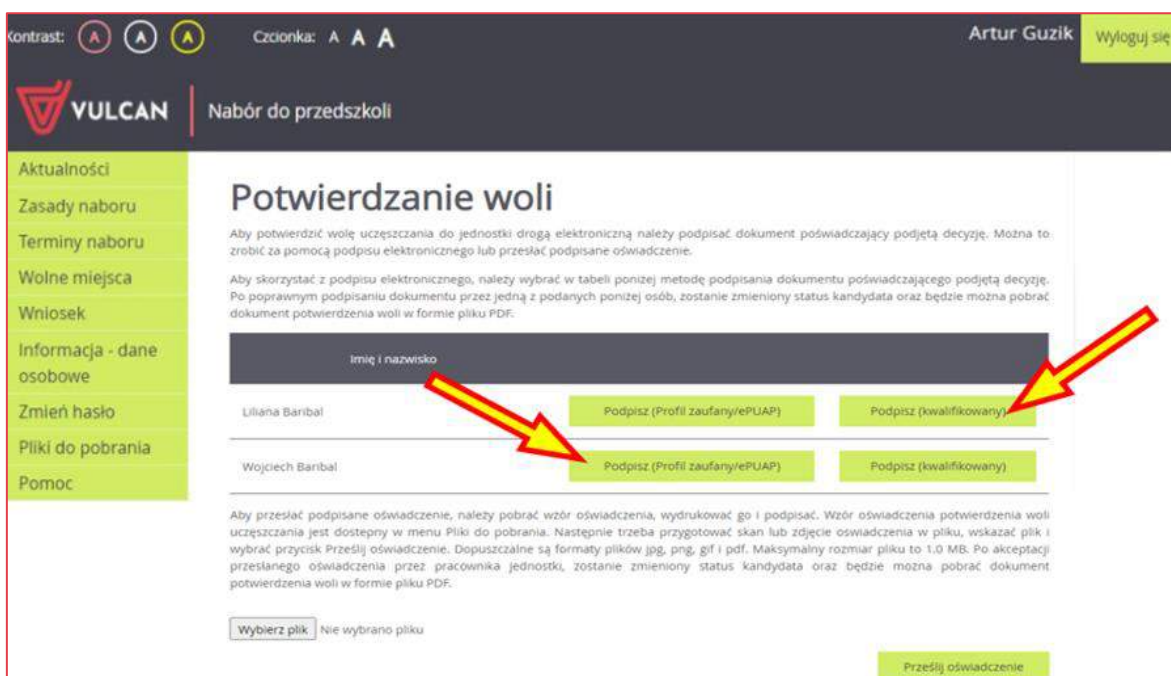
Kontrast: A A A Czcionka: A A A Artur Guzik Wyloguj się

VULCAN Nabór do przedszkoli

Aktualności
Zasady naboru
Terminy naboru
Wolne miejsca
Wniosek
Informacja - dane osobowe
Zmień hasło
Pliki do pobrania
Pomoc

Potwierdzanie woli

Aby potwierdzić wolę uczęszczania do jednostki drogą elektroniczną należy podpisać dokument poświadczający podjętą decyzję. Można to zrobić za pomocą podpisu elektronicznego lub przesłać podpisane oświadczenie.

Aby skorzystać z podpisu elektronicznego, należy wybrać w tabeli poniżej metodę podpisania dokumentu poświadczającego podjętą decyzję. Po poprawnym podpisaniu dokumentu przez jedną z podanych poniżej osób, zostanie zmieniony status kandydata oraz będzie można pobrać dokument potwierdzenia woli w formie pliku PDF.

| Imię i nazwisko | | |
|---|---|---|
| Liliana Baribal | Podpisz (Profil zaufany/ePUAP) | Podpisz (kwalifikowany) |
| Wojciech Baribal | Podpisz (Profil zaufany/ePUAP) | Podpisz (kwalifikowany) |

Aby przesłać podpisane oświadczenie, należy pobrać wzór oświadczenia, wydrukować go i podpisać. Wzór oświadczenia potwierdzenia woli uczęszczania jest dostępny w menu Pliki do pobrania. Następnie trzeba przygotować skan lub zdjęcie oświadczenia w pliku, wskazać plik i wybrać przycisk Prześlij oświadczenie. Dopuszczalne są formaty plików jpg, png, gif i pdf. Maksymalny rozmiar pliku to 1.0 MB. Po akceptacji przesłanego oświadczenia przez pracownika jednostki, zostanie zmieniony status kandydata oraz będzie można pobrać dokument potwierdzenia woli w formie pliku PDF.

Wybierz plik Nie wybrano pliku

Prześlij oświadczenie